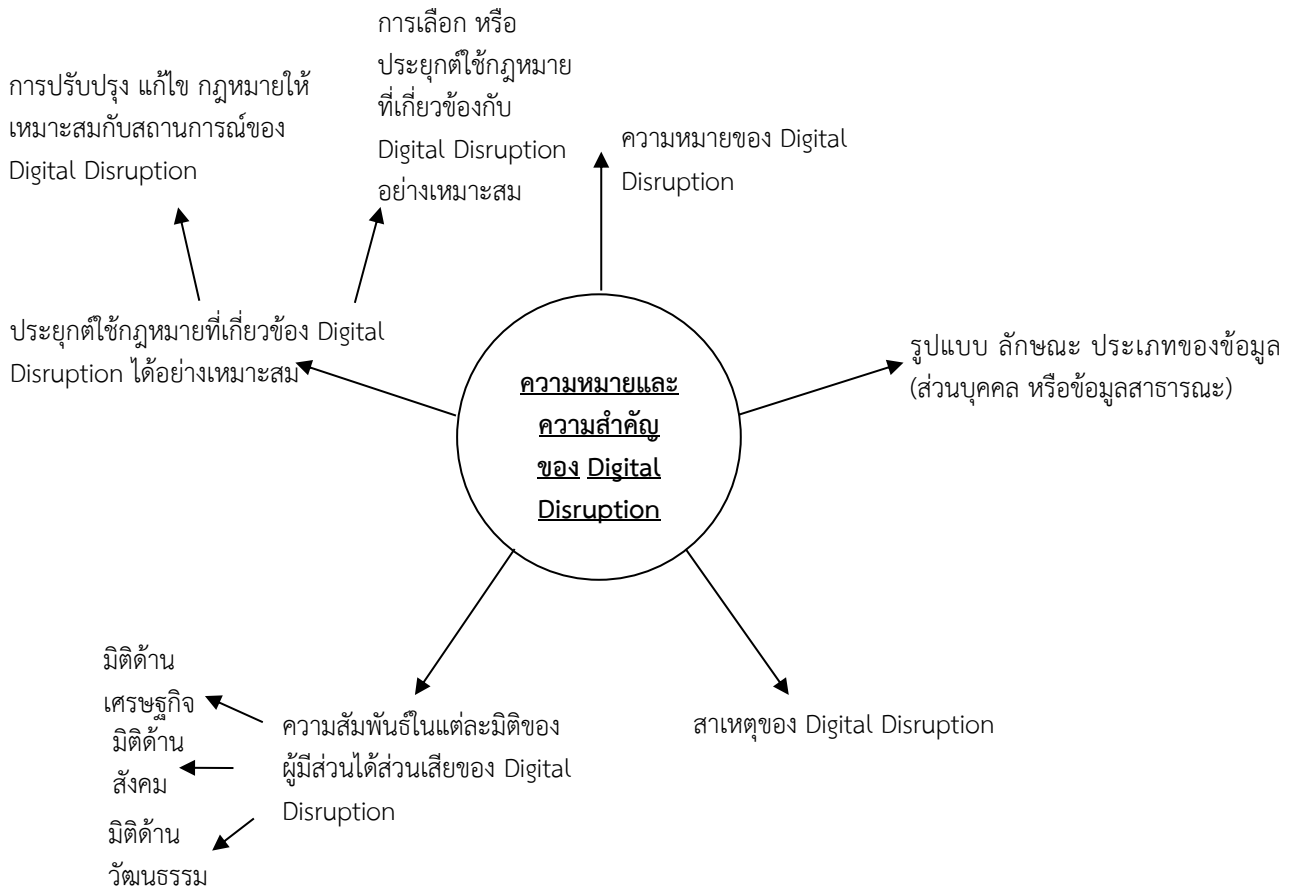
การเลือก หรือ ประยุกต์ใช้กฎหมายที่เกี่ยวข้องกับ Digital Disruption อย่างเหมาะสม

การปรับปรุง แก้ไข กฎหมายให้เหมาะสมกับสถานการณ์ของ Digital Disruption

ความหมายของ Digital Disruption

ประยุกต์ใช้กฎหมายที่เกี่ยวข้อง Digital Disruption ได้อย่างเหมาะสม

ความหมายและความสำคัญของ Digital Disruption

รูปแบบ ลักษณะ ประเภทของข้อมูล (ส่วนบุคคล หรือข้อมูลสาธารณะ)

มิติด้านเศรษฐกิจ

มิติด้านสังคม

มิติด้านวัฒนธรรม

ความสัมพันธ์ในแต่ละมิติของผู้มีส่วนได้ส่วนเสียของ Digital Disruption

สาเหตุของ Digital Disruption